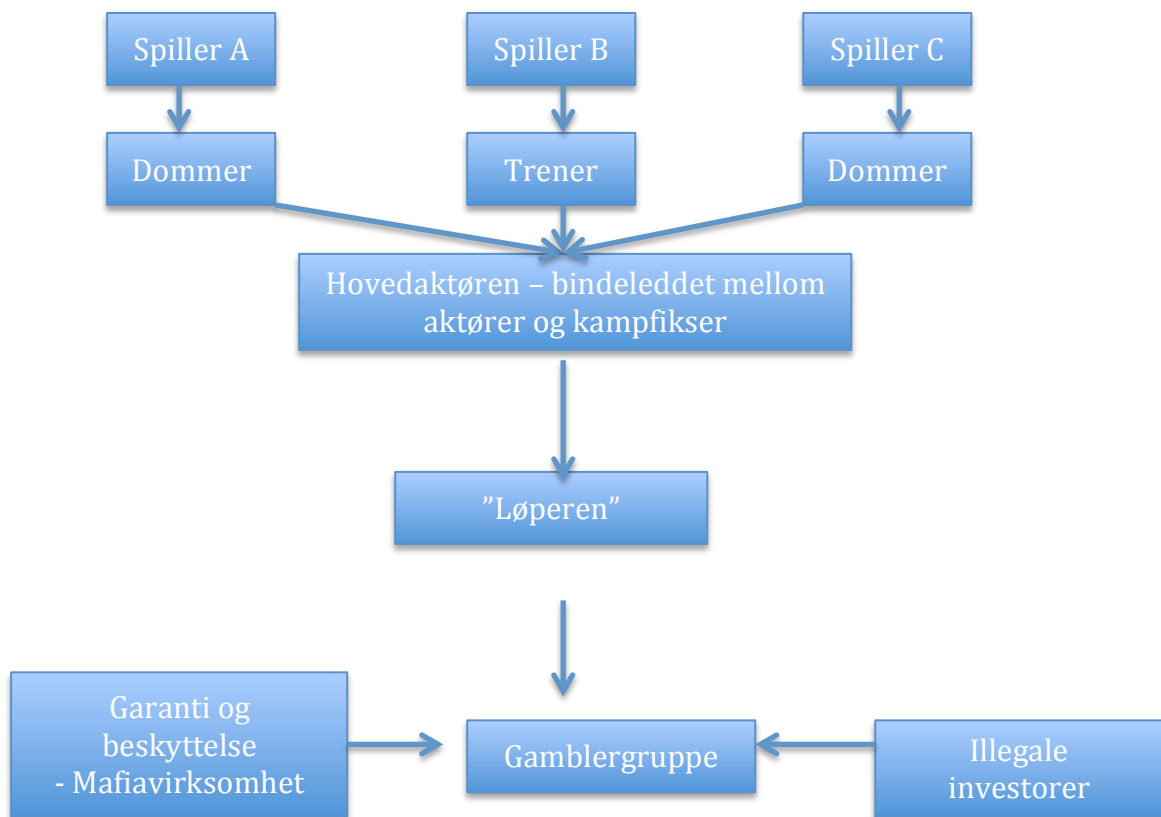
Spiller A

Spiller B

Spiller C

Dommer

Trener

Dommer

Hovedaktøren – bindeleddet mellom aktører og kampfikser

”Løperen”

Garanti og beskyttelse - Mafiavirksomhet

Gamblergruppe

Illegale investorer